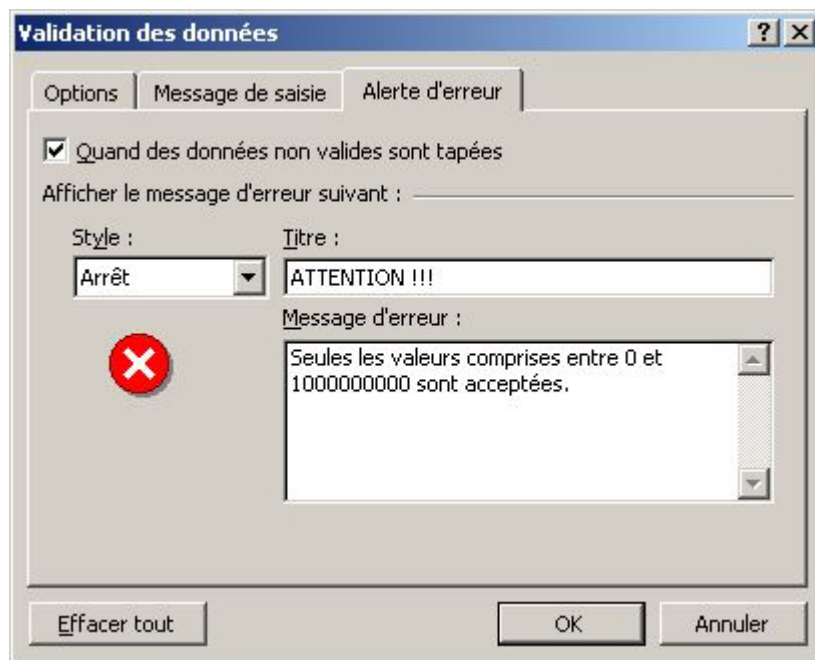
Validation des données

? X

Options | Message de saisie | Alerte d'erreur

☑ Quand des données non valides sont tapées

Afficher le message d'erreur suivant :

Style :

Arrêt

Titre :

ATTENTION !!!

Message d'erreur :

Seules les valeurs comprises entre 0 et 1000000000 sont acceptées.

Effacer tout

OK

Annuler